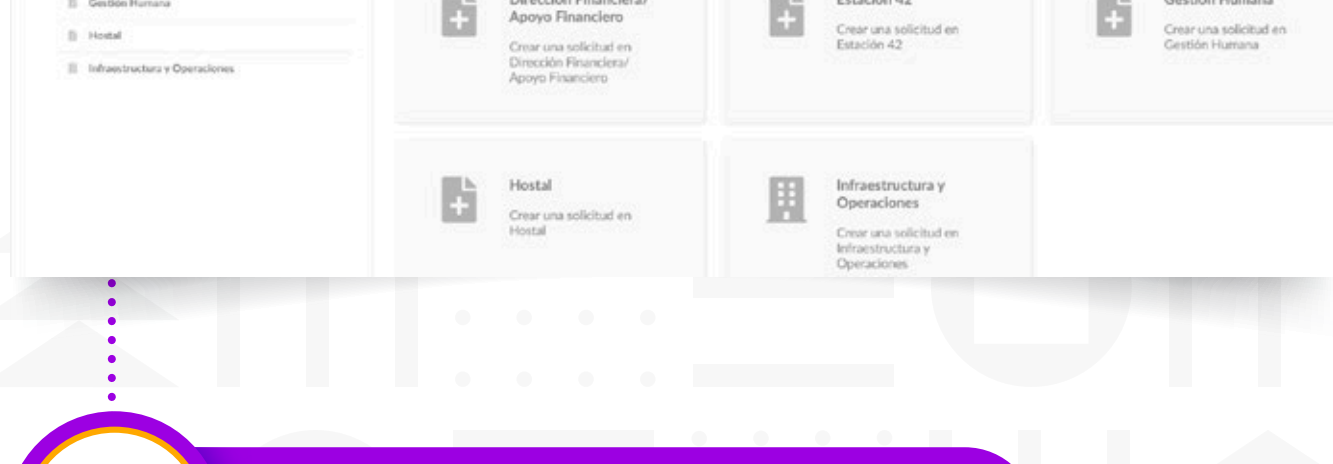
Gestión Humana

Hostal

Infraestructura y Operaciones

Dirección Financiera/ Apoyo Financiero

Crear una solicitud en Dirección Financiera/ Apoyo Financiero

Estación 42

Crear una solicitud en Estación 42

Gestión Humana

Crear una solicitud en Gestión Humana

Hostal

Crear una solicitud en Hostal

Infraestructura y Operaciones

Crear una solicitud en Infraestructura y Operaciones